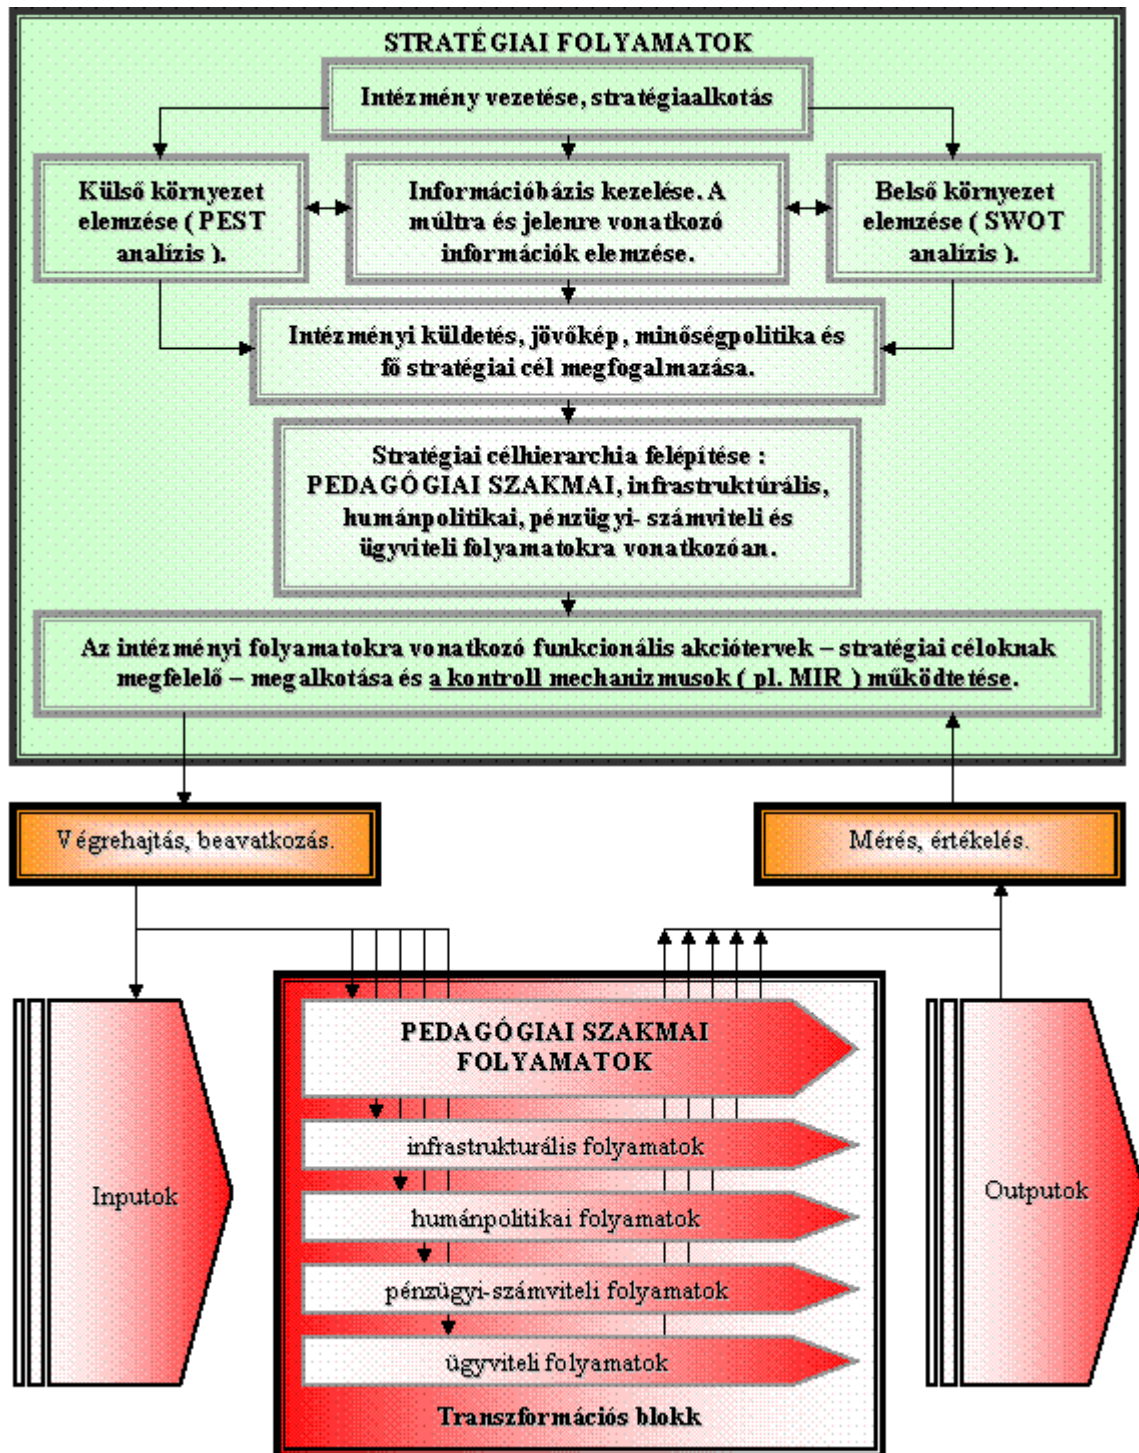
STRATÉGIAI FOLYAMATOK

Intézmény vezetése, stratégiaalkotás

Külső környezet elemzése ( PEST analízis ).

Információbázis kezelése. A múltra és jelenre vonatkozó információk elemzése.

Belső környezet elemzése ( SWOT analízis ).

Intézményi küldetés, jövőkép, minőségpolitika és fő stratégiai cél megfogalmazása.

Stratégiai célhierarchia felépítése : PEDAGÓGIAI SZAKMAI, infrastruktúrális, humánpolitikai, pénzügyi- számviteli és ügyviteli folyamatokra vonatkozóan.

Az intézményi folyamatokra vonatkozó funkcionális akciótervek – stratégiai céloknak megfelelő – megalkotása és a kontroll mechanizmusok ( pl. MIR ) működtetése.

Végrehajtás, beavatkozás.

Mérés, értékelés.

Inputok

PEDAGÓGIAI SZAKMAI FOLYAMATOK

infrastrukturális folyamatok

humánpolitikai folyamatok

pénzügyi-számviteli folyamatok

ügyviteli folyamatok

Transzformációs blokk

Outputok